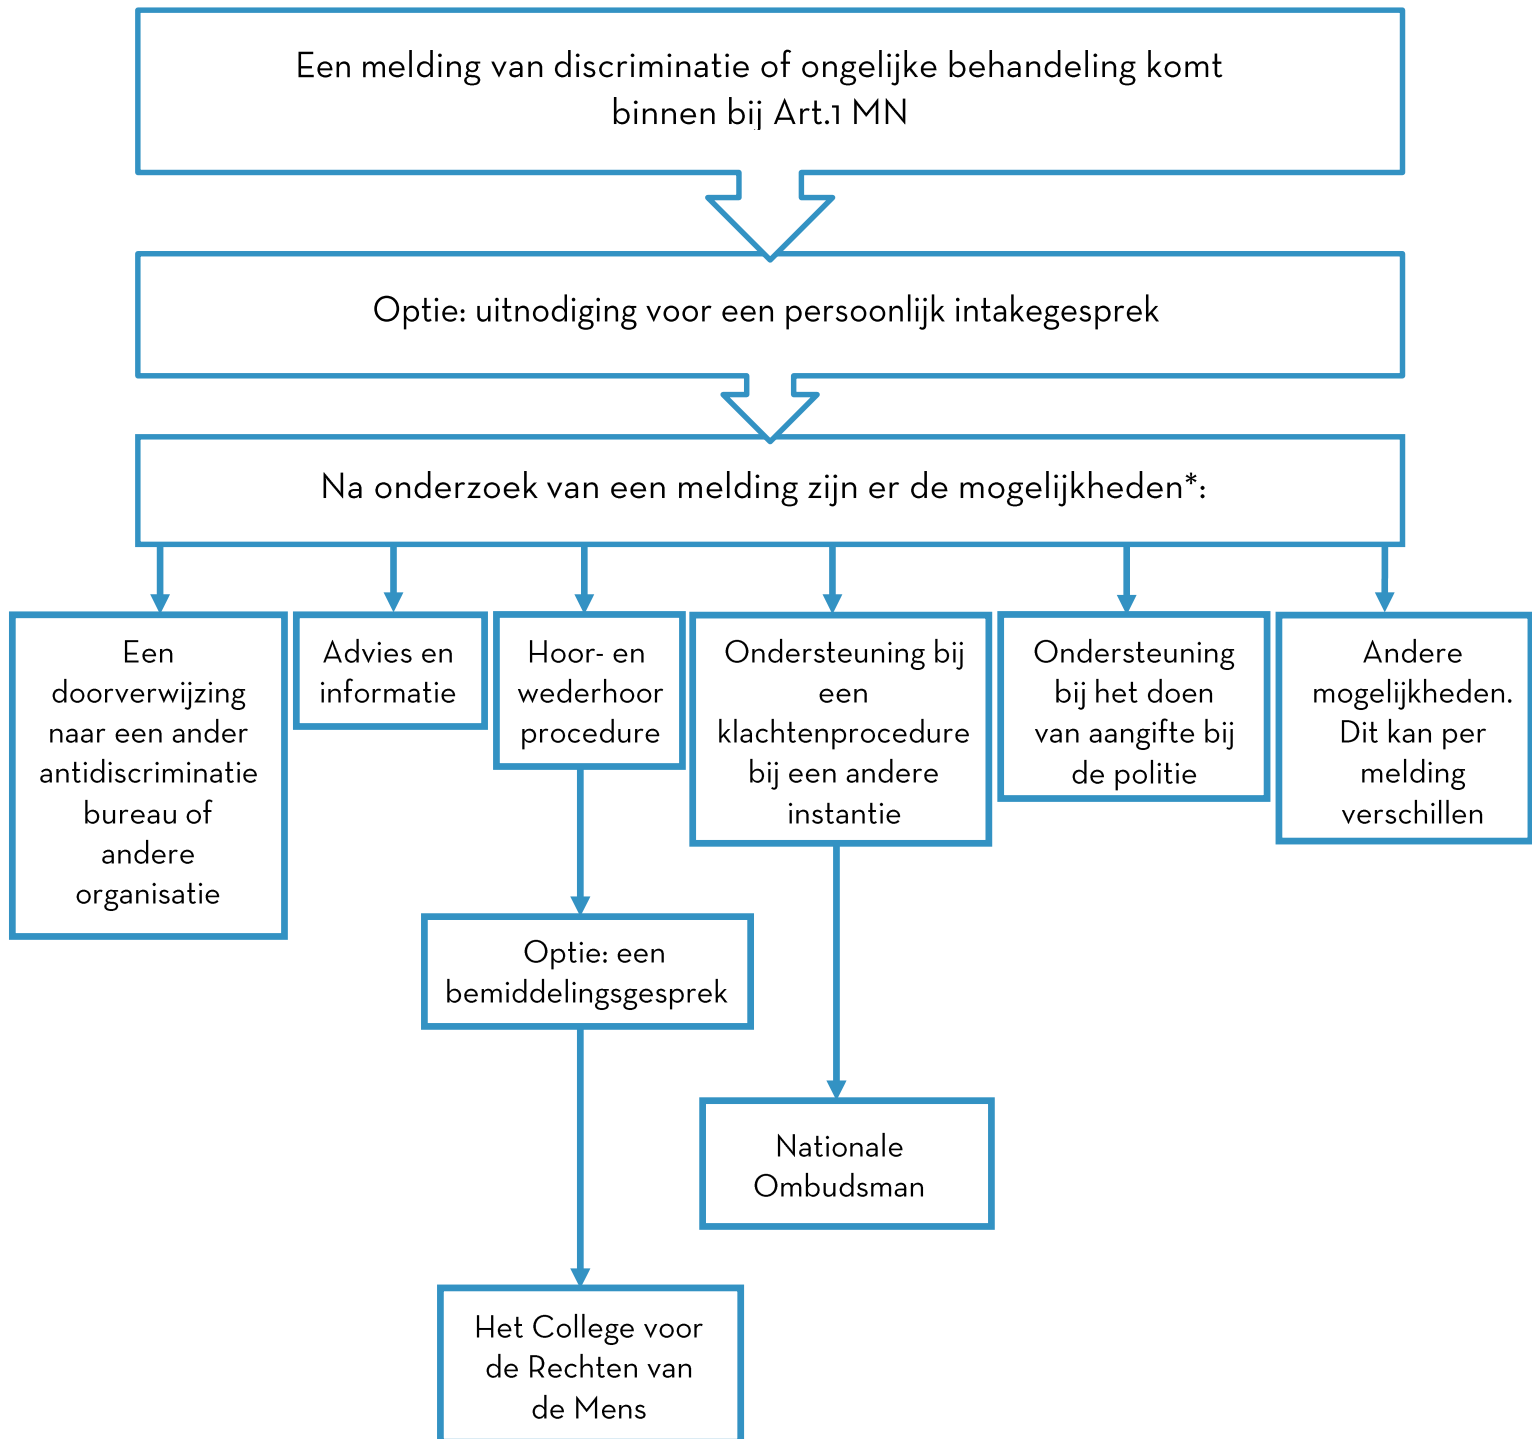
Een melding van discriminatie of ongelijke behandeling komt binnen bij Art.1 MN

Optie: uitnodiging voor een persoonlijk intakegesprek

Na onderzoek van een melding zijn er de mogelijkheden*:

Een doorverwijzing naar een ander antidiscriminatie bureau of andere organisatie

Advies en informatie

Hoor- en wederhoor procedure

Ondersteuning bij een klachtenprocedure bij een andere instantie

Ondersteuning bij het doen van aangifte bij de politie

Andere mogelijkheden. Dit kan per melding verschillen

Optie: een bemiddelingsgesprek

Nationale Ombudsman

Het College voor de Rechten van de Mens